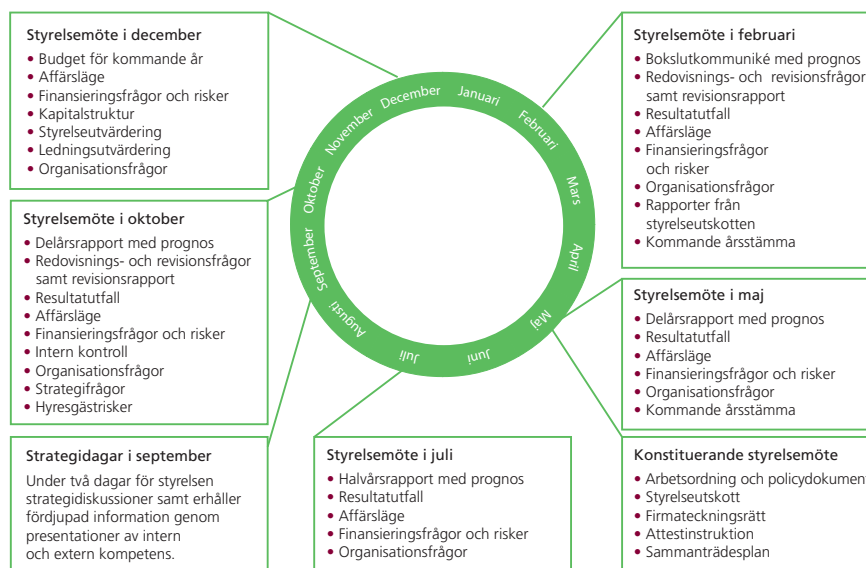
Styrelsemöte i december
• Budget för kommande år
• Affärsläge
• Finansieringsfrågor och risker
• Kapitalstruktur
• Styrelseutvärdering
• Ledningsutvärdering
• Organisationsfrågor

Styrelsemöte i oktober
• Delårsrapport med prognos
• Redovisnings- och revisionsfrågor samt revisionsrapport
• Resultatutfall
• Affärsläge
• Finansieringsfrågor och risker
• Intern kontroll
• Organisationsfrågor
• Strategifrågor
• Hyresgästrisker

Strategidagar i september
Under två dagar för styrelsen strategidiskussioner samt erhåller fördjupad information genom presentationer av intern och extern kompetens.

December Januari Februari Mars April Maj Juni Juli Augusti September Oktober November

Styrelsemöte i juli
• Halvårsrapport med prognos
• Resultatutfall
• Affärsläge
• Finansieringsfrågor och risker
• Organisationsfrågor

Styrelsemöte i februari
• Bokslutkommuniké med prognos
• Redovisnings- och revisionsfrågor samt revisionsrapport
• Resultatutfall
• Affärsläge
• Finansieringsfrågor och risker
• Organisationsfrågor
• Rapporter från styrelseutskotten
• Kommande årsstämma

Styrelsemöte i maj
• Delårsrapport med prognos
• Resultatutfall
• Affärsläge
• Finansieringsfrågor och risker
• Organisationsfrågor
• Kommande årsstämma

Konstituerande styrelsemöte
• Arbetsordning och policydokumen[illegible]
• Styrelseutskott
• Firmateckningsrätt
• Attestinstruktion
• Sammanträdesplan